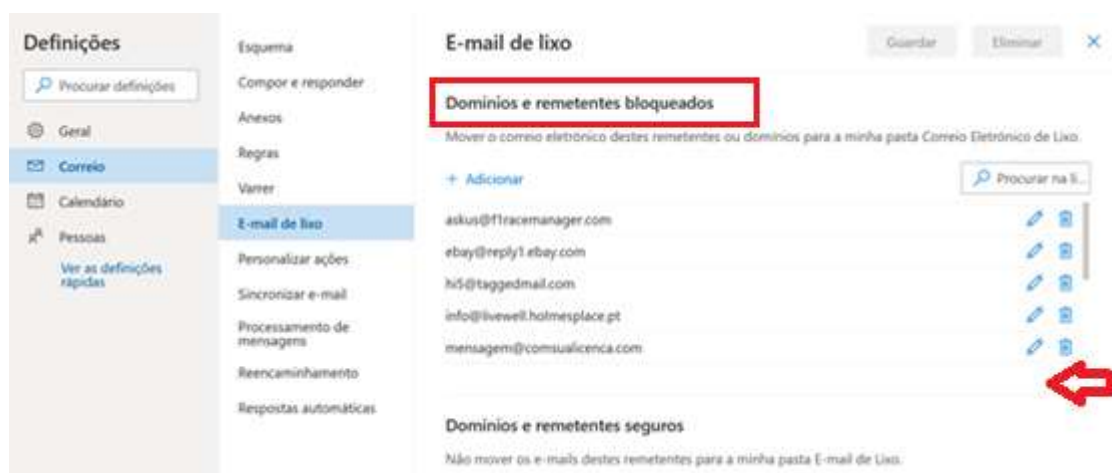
Definições

Procurar definições

Geral

Correio

Calendário

Pessoas

Ver as definições rápidas

Esquema

Compor e responder

Anexos

Regras

Varrer

E-mail de lixo

Personalizar ações

Sincronizar e-mail

Processamento de mensagens

Reencaminhamento

Respostas automáticas

E-mail de lixo

Guardar

Eliminar

×

Domínios e remetentes bloqueados

Mover o correio eletrónico destes remetentes ou domínios para a minha pasta Correio Eletrónico de Lixo.

+ Adicionar

Procurar na li...

askus@f1racemanager.com

ebay@reply1.ebay.com

hi5@taggedmail.com

info@livewell.holmesplace.pt

mensagem@comsualicenca.com

Domínios e remetentes seguros

Não mover os e-mails destes remetentes para a minha pasta E-mail de Lixo.